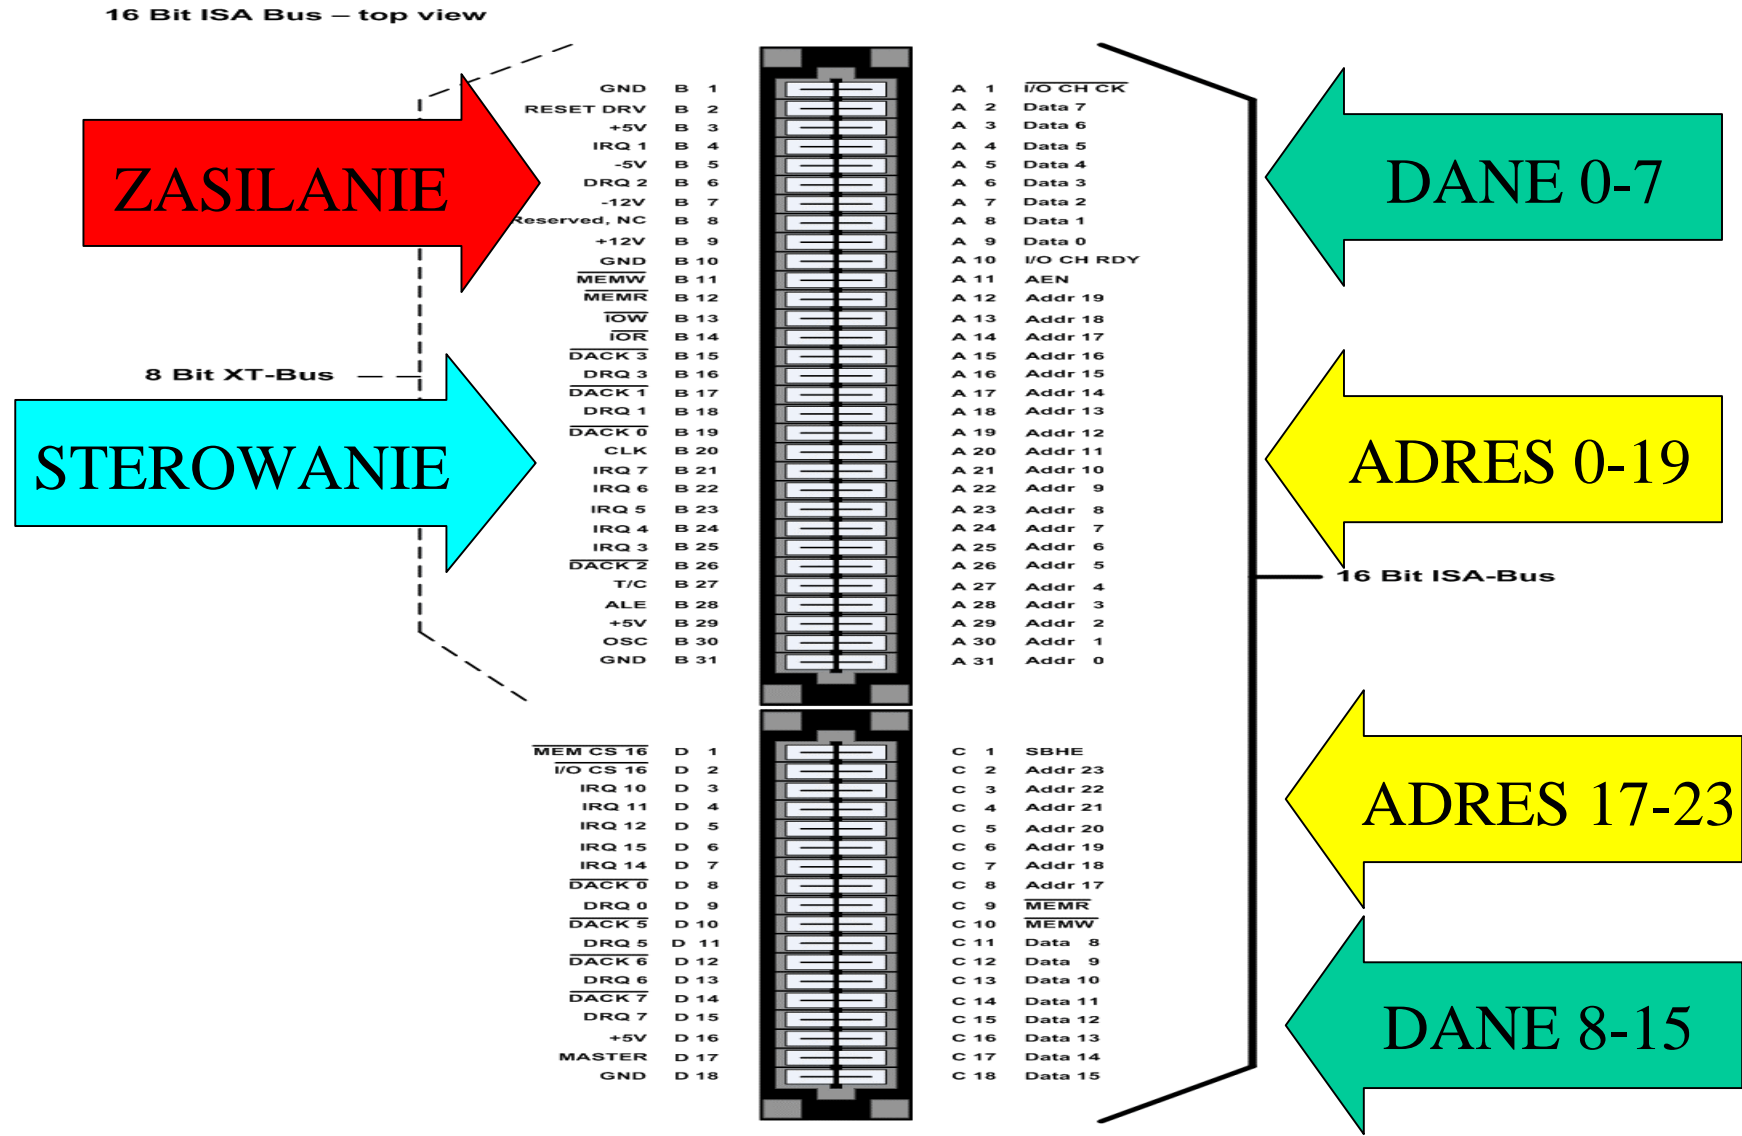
16 Bit ISA Bus — top view

ZASILANIE

STEROWANIE

8 Bit XT-Bus

DANE 0-7

ADRES 0-19

16 Bit ISA-Bus

ADRES 17-23

DANE 8-15

| | | | |
|---|---|---|---|
| GND | B 1 | A 1 | I/O CH CK |
| RESET DRV | B 2 | A 2 | Data 7 |
| +5V | B 3 | A 3 | Data 6 |
| IRQ 1 | B 4 | A 4 | Data 5 |
| -5V | B 5 | A 5 | Data 4 |
| DRQ 2 | B 6 | A 6 | Data 3 |
| -12V | B 7 | A 7 | Data 2 |
| Reserved, NC | B 8 | A 8 | Data 1 |
| +12V | B 9 | A 9 | Data 0 |
| GND | B 10 | A 10 | I/O CH RDY |
| MEMW | B 11 | A 11 | AEN |
| MEMR | B 12 | A 12 | Addr 19 |
| IOW | B 13 | A 13 | Addr 18 |
| IOR | B 14 | A 14 | Addr 17 |
| DACK 3 | B 15 | A 15 | Addr 16 |
| DRQ 3 | B 16 | A 16 | Addr 15 |
| DACK 1 | B 17 | A 17 | Addr 14 |
| DRQ 1 | B 18 | A 18 | Addr 13 |
| DACK 0 | B 19 | A 19 | Addr 12 |
| CLK | B 20 | A 20 | Addr 11 |
| IRQ 7 | B 21 | A 21 | Addr 10 |
| IRQ 6 | B 22 | A 22 | Addr 9 |
| IRQ 5 | B 23 | A 23 | Addr 8 |
| IRQ 4 | B 24 | A 24 | Addr 7 |
| IRQ 3 | B 25 | A 25 | Addr 6 |
| DACK 2 | B 26 | A 26 | Addr 5 |
| T/C | B 27 | A 27 | Addr 4 |
| ALE | B 28 | A 28 | Addr 3 |
| +5V | B 29 | A 29 | Addr 2 |
| OSC | B 30 | A 30 | Addr 1 |
| GND | B 31 | A 31 | Addr 0 |

| | | | |
|---|---|---|---|
| MEM CS 16 | D 1 | C 1 | SBHE |
| I/O CS 16 | D 2 | C 2 | Addr 23 |
| IRQ 10 | D 3 | C 3 | Addr 22 |
| IRQ 11 | D 4 | C 4 | Addr 21 |
| IRQ 12 | D 5 | C 5 | Addr 20 |
| IRQ 15 | D 6 | C 6 | Addr 19 |
| IRQ 14 | D 7 | C 7 | Addr 18 |
| DACK 0 | D 8 | C 8 | Addr 17 |
| DRQ 0 | D 9 | C 9 | MEMR |
| DACK 5 | D 10 | C 10 | MEMW |
| DRQ 5 | D 11 | C 11 | Data 8 |
| DACK 6 | D 12 | C 12 | Data 9 |
| DRQ 6 | D 13 | C 13 | Data 10 |
| DACK 7 | D 14 | C 14 | Data 11 |
| DRQ 7 | D 15 | C 15 | Data 12 |
| +5V | D 16 | C 16 | Data 13 |
| MASTER | D 17 | C 17 | Data 14 |
| GND | D 18 | C 18 | Data 15 |